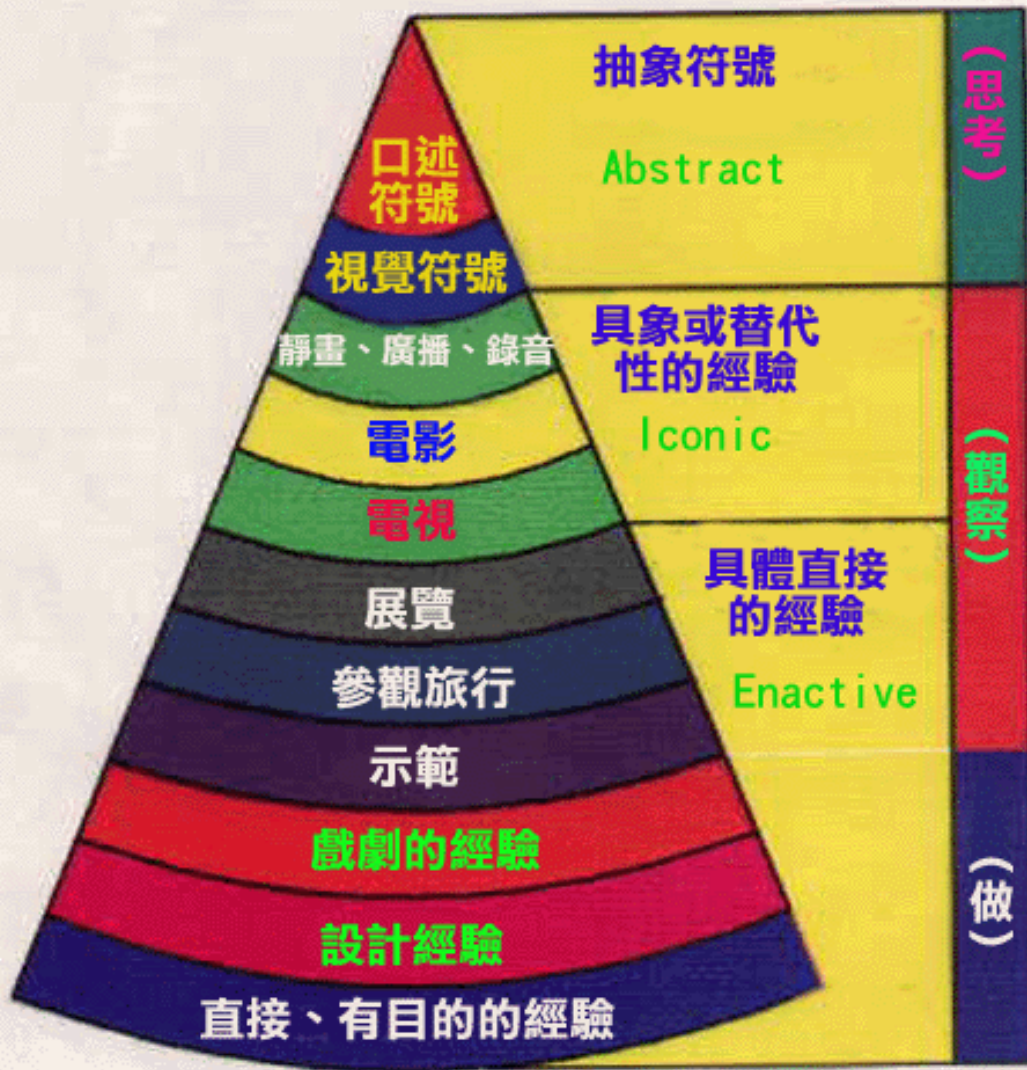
口述符號

視覺符號

靜畫、廣播、錄音

電影

電視

展覽

參觀旅行

示範

戲劇的經驗

設計經驗

直接、有目的的經驗

抽象符號

Abstract

具象或替代性的經驗

Iconic

具體直接的經驗

Enactive

(思考)

(觀察)

(做)